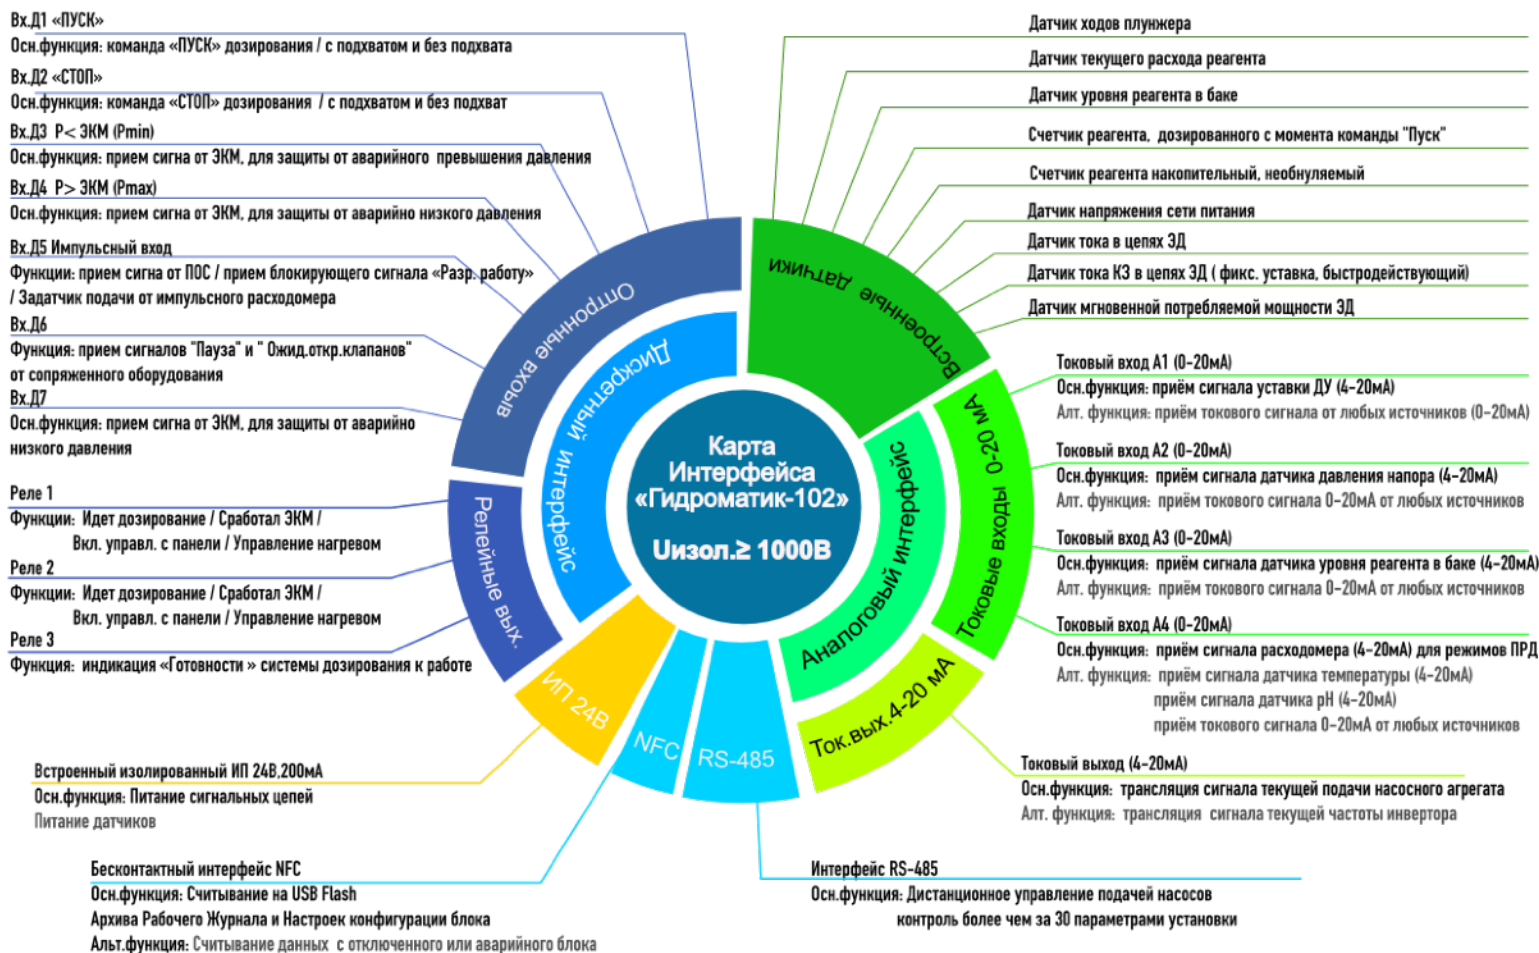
Вх.Д1 «ПУСК»
Осн.функция: команда «ПУСК» дозирования / с подхватом и без подхвата

Вх.Д2 «СТОП»
Осн.функция: команда «СТОП» дозирования / с подхватом и без подхват

Вх.Д3 P< ЭКМ (Pmin)
Осн.функция: прием сигна от ЭКМ, для защиты от аварийного превышения давления

Вх.Д4 P> ЭКМ (Pmax)
Осн.функция: прием сигна от ЭКМ, для защиты от аварийно низкого давления

Вх.Д5 Импульсный вход
Функции: прием сигна от ПОС / прием блокирующего сигнала «Разр. работу» / Задатчик подачи от импульсного расходомера

Вх.Д6
Функция: прием сигналов "Пауза" и " Ожид.откр.клапанов" от сопряженного оборудования

Вх.Д7
Осн.функция: прием сигна от ЭКМ, для защиты от аварийно низкого давления

Реле 1
Функции: Идет дозирование / Сработал ЭКМ / Вкл. управл. с панели / Управление нагревом

Реле 2
Функции: Идет дозирование / Сработал ЭКМ / Вкл. управл. с панели / Управление нагревом

Реле 3
Функция: индикация «Готовности » системы дозирования к работе

Встроенный изолированный ИП 24В,200мА
Осн.функция: Питание сигнальных цепей
Питание датчиков

Бесконтактный интерфейс NFC
Осн.функция: Считывание на USB Flash Архива Рабочего Журнала и Настроек конфигурации блока
Альт.функция: Считывание данных с отключенного или аварийного блока

Датчик ходов плунжера
Датчик текущего расхода реагента
Датчик уровня реагента в баке
Счетчик реагента, дозированного с момента команды "Пуск"
Счетчик реагента накопительный, необнуляемый
Датчик напряжения сети питания
Датчик тока в цепях ЭД
Датчик тока КЗ в цепях ЭД ( фикс. уставка, быстродействующий)
Датчик мгновенной потребляемой мощности ЭД

Токовый вход А1 (0-20мА)
Осн.функция: приём сигнала уставки ДУ (4-20мА)
Алт. функция: приём токового сигнала от любых источников (0-20мА)

Токовый вход А2 (0-20мА)
Осн.функция: приём сигнала датчика давления напора (4-20мА)
Алт. функция: приём токового сигнала 0-20мА от любых источников

Токовый вход А3 (0-20мА)
Осн.функция: приём сигнала датчика уровня реагента в баке (4-20мА)
Алт. функция: приём токового сигнала 0-20мА от любых источников

Токовый вход А4 (0-20мА)
Осн.функция: приём сигнала расходомера (4-20мА) для режимов ПРД
Алт. функция: приём сигнала датчика температуры (4-20мА)
приём сигнала датчика pH (4-20мА)
приём токового сигнала 0-20мА от любых источников

Токовый выход (4-20мА)
Осн.функция: трансляция сигнала текущей подачи насосного агрегата
Алт. функция: трансляция сигнала текущей частоты инвертора

Интерфейс RS-485
Осн.функция: Дистанционное управление подачей насосов контроль более чем за 30 параметрами установки

Отпронные входы
Дискретный интерфейс
Релейные вых.
ИП 24В
NFC
RS-485
Ток.вых.4-20 мА
Аналоговый интерфейс
Токовые входы 0-20 мА
Встроенные датчики

Карта Интерфейса «Гидроматик-102»
Uизол.≥ 1000В